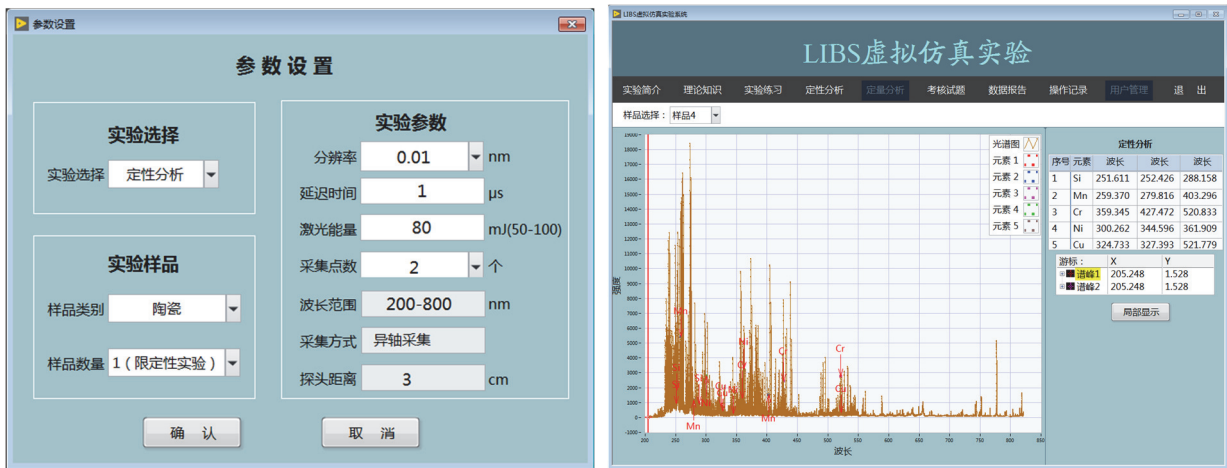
参数设置

参数设置

实验选择

实验选择 定性分析

实验样品

样品类别 陶瓷

样品数量 1（限定性实验）

实验参数

分辨率 0.01 nm

延迟时间 1 μs

激光能量 80 mJ(50-100)

采集点数 2 个

波长范围 200-800 nm

采集方式 异轴采集

探头距离 3 cm

确 认

取 消

LIBS虚拟仿真实验系统

LIBS虚拟仿真实验

实验简介 理论知识 实验练习 定性分析 定量分析 考核试题 数据报告 操作记录 用户管理 退 出

样品选择： 样品4

光谱图
元素 1
元素 2
元素 3
元素 4
元素 5

强度

波长

Mn Mn Mn Ni Cr Cr Cu

定性分析

| 序号 | 元素 | 波长 | 波长 | 波长 |
|---|---|---|---|---|
| 1 | Si | 251.611 | 252.426 | 288.158 |
| 2 | Mn | 259.370 | 279.816 | 403.296 |
| 3 | Cr | 359.345 | 427.472 | 520.833 |
| 4 | Ni | 300.262 | 344.596 | 361.909 |
| 5 | Cu | 324.733 | 327.393 | 521.779 |

| 游标： | X | Y |
|---|---|---|
| 谱峰1 | 205.248 | 1.528 |
| 谱峰2 | 205.248 | 1.528 |

局部显示